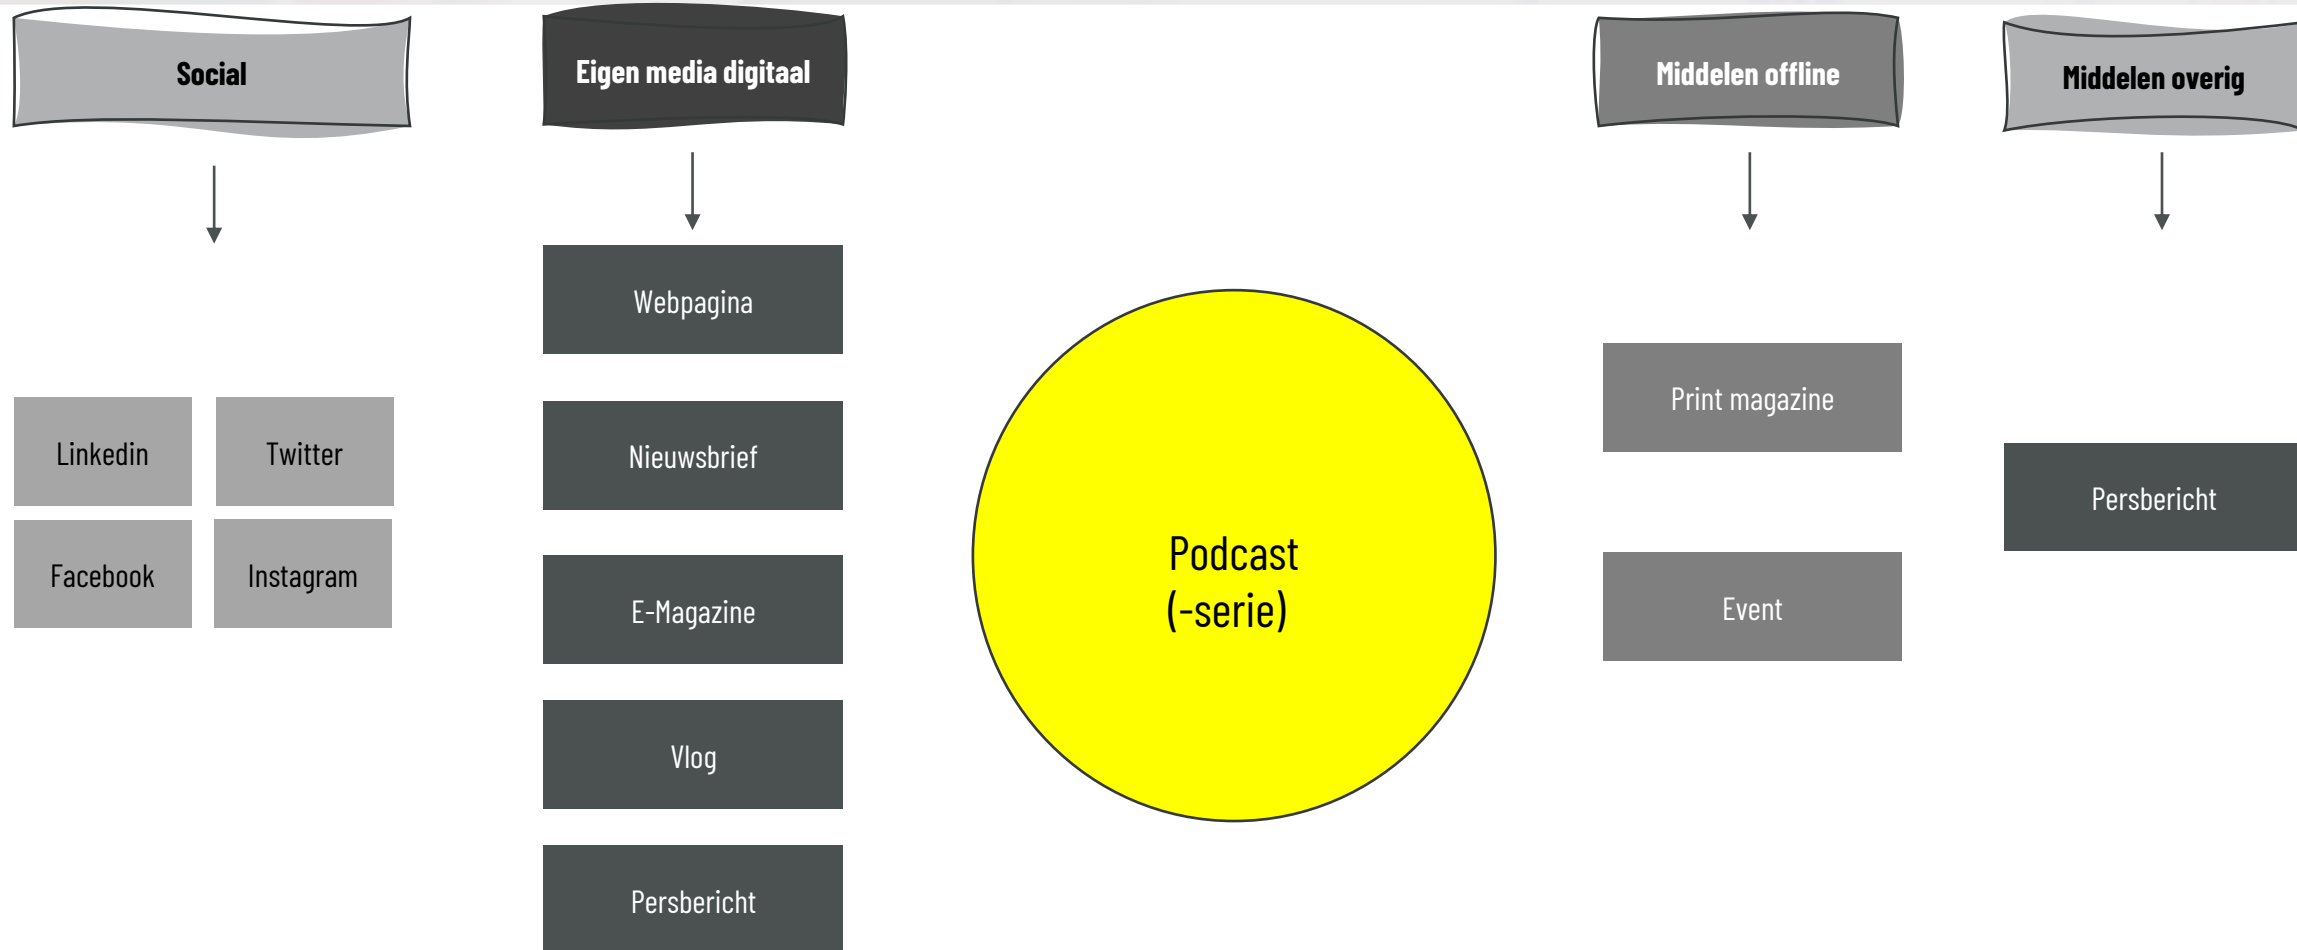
Social

Linkedin

Twitter

Facebook

Instagram

Eigen media digitaal

Webpagina

Nieuwsbrief

E-Magazine

Vlog

Persbericht

Podcast
(-serie)

Middelen offline

Print magazine

Event

Middelen overig

Persbericht